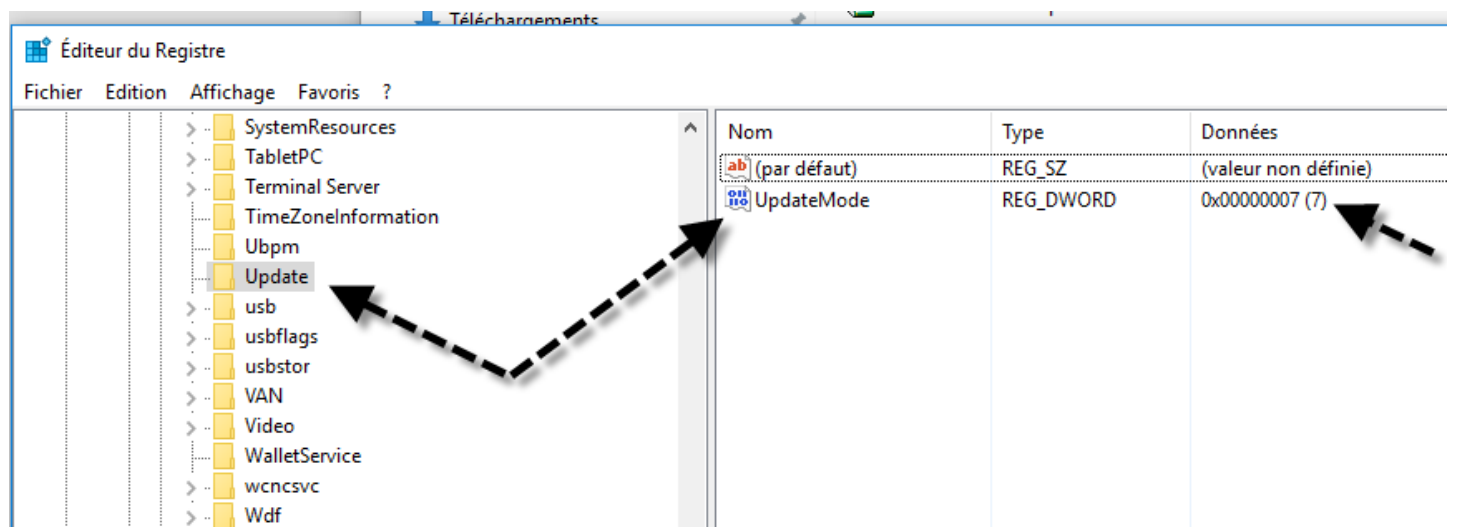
Téléchargements

Éditeur du Registre

Fichier Edition Affichage Favoris ?

SystemResources
TabletPC
Terminal Server
TimeZoneInformation
Ubpm
Update
usb
usbflags
usbstor
VAN
Video
WalletService
wcncsvc
Wdf

| Nom | Type | Données |
|---|---|---|
| (par défaut) | REG_SZ | (valeur non définie) |
| UpdateMode | REG_DWORD | 0x00000007 (7) |